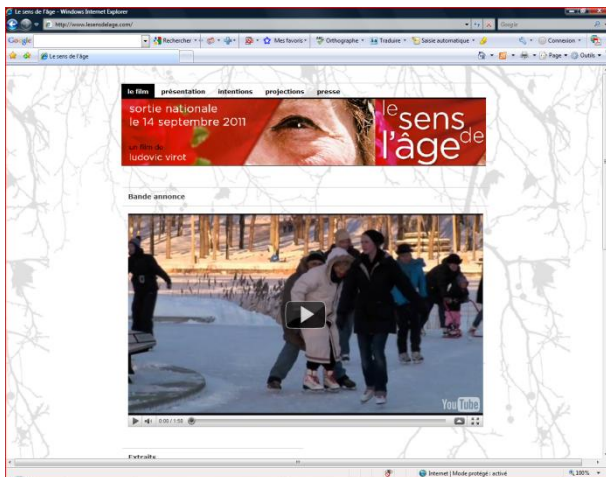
Le sens de l'âge - Windows Internet Explorer

http://www.lesensdelage.com/

Google

Rechercher

Mes favoris

Orthographe

Traduire

Saisie automatique

Connexion

Le sens de l'âge

Page

Outils

le film présentation intentions projections presse

sortie nationale le 14 septembre 2011

un film de ludovic virot

le sens de l'âge

Bande annonce

YouTube

0:00 / 1:50

Extraits

Internet | Mode protégé : activé

100%